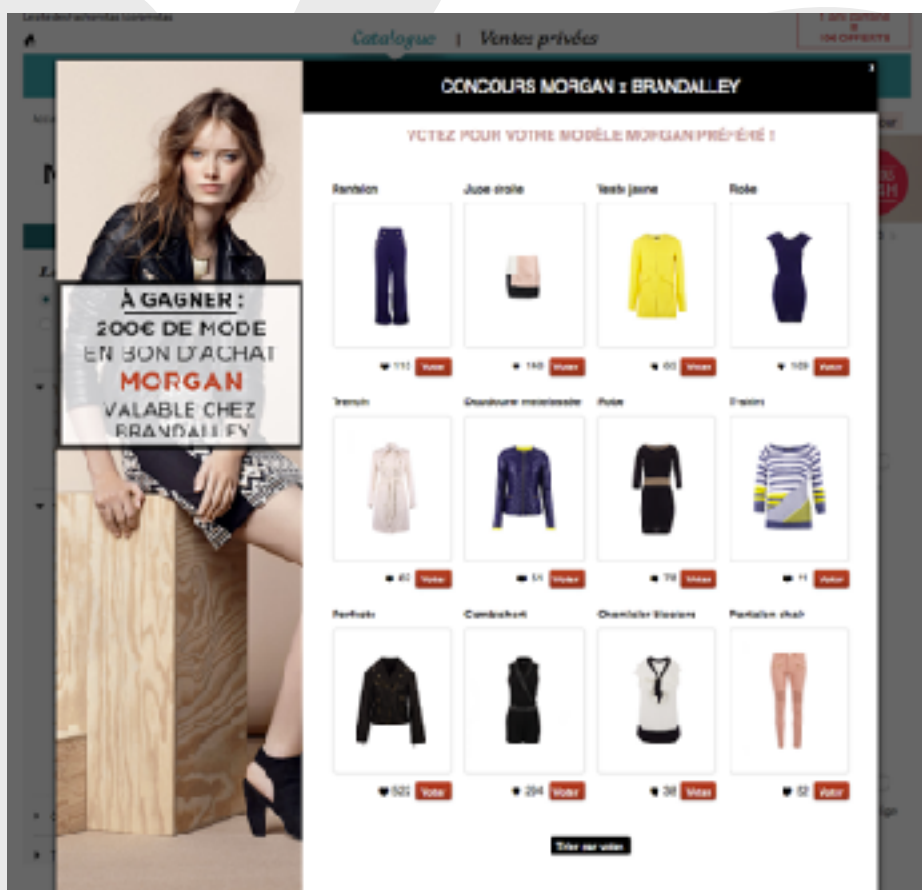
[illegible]

Catalogue | Ventes privées

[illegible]

CONCOURS MORGAN x BRANDALLEY

VOTEZ POUR VOTRE MODÈLE MORGAN PRÉFÉRÉ !

À GAGNER :
200€ DE MODE
EN BON D'ACHAT
MORGAN
VALABLE CHEZ
BRANDALLEY

Pantalon
112 Voter

Jupe droite
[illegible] Voter

Veste jaune
60 Voter

Robe
109 Voter

Trench
40 Voter

Blouson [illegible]
51 Voter

Robe
78 Voter

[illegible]
11 Voter

Perfecto
522 Voter

Combishort
294 Voter

Chemisier blouse
38 Voter

Pantalon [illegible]
52 Voter

Trier par votes